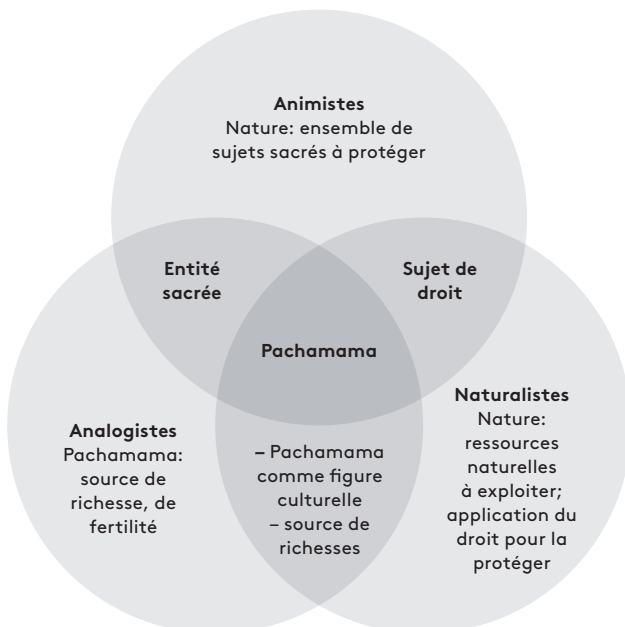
Animistes
Nature: ensemble de sujets sacrés à protéger

Entité sacrée

Sujet de droit

Pachamama

Analogistes
Pachamama: source de richesse, de fertilité

– Pachamama comme figure culturelle
– source de richesses

Naturalistes
Nature: ressources naturelles à exploiter; application du droit pour la protéger